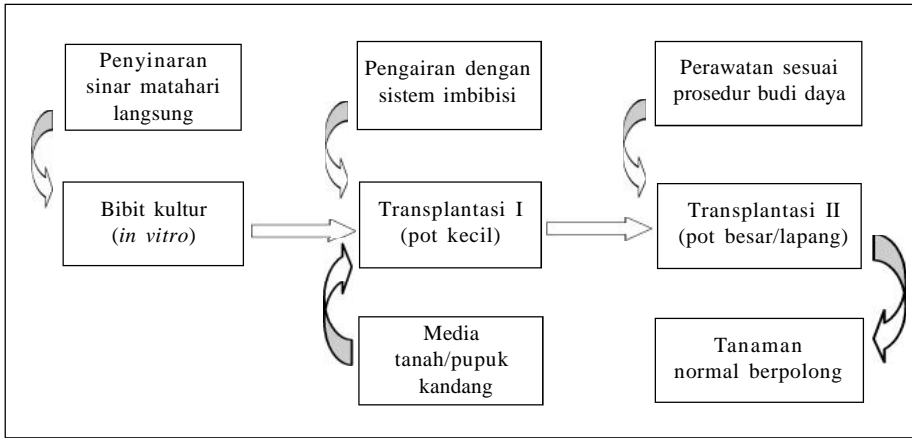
Penyinaran sinar matahari langsung

Pengairan dengan sistem imbibisi

Perawatan sesuai prosedur budi daya

Bibit kultur (*in vitro*)

Transplantasi I (pot kecil)

Transplantasi II (pot besar/lapang)

Media tanah/pupuk kandang

Tanaman normal berpolong